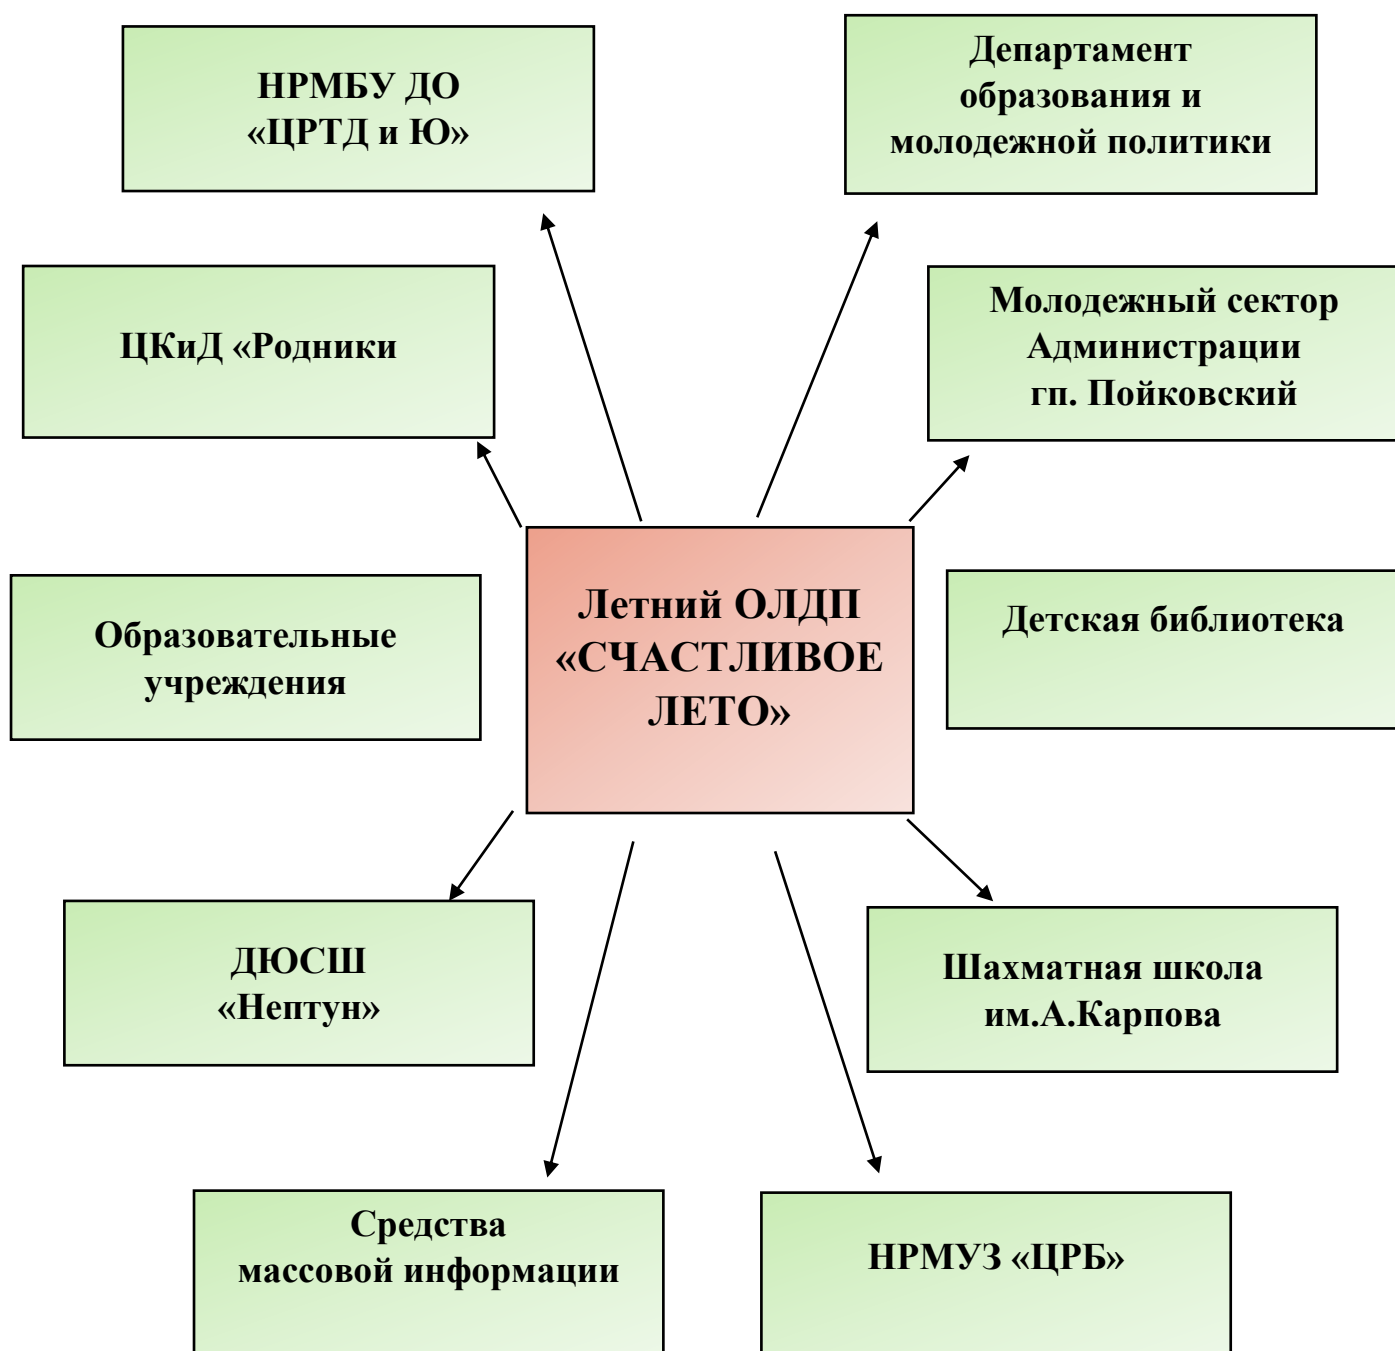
НРМБУ ДО «ЦРТД и Ю»

Департамент образования и молодежной политики

ЦКиД «Родники

Молодежный сектор Администрации гп. Пойковский

Летний ОЛДП «СЧАСТЛИВОЕ ЛЕТО»

Образовательные учреждения

Детская библиотека

ДЮСШ «Нептун»

Шахматная школа им.А.Карпова

Средства массовой информации

НРМУЗ «ЦРБ»